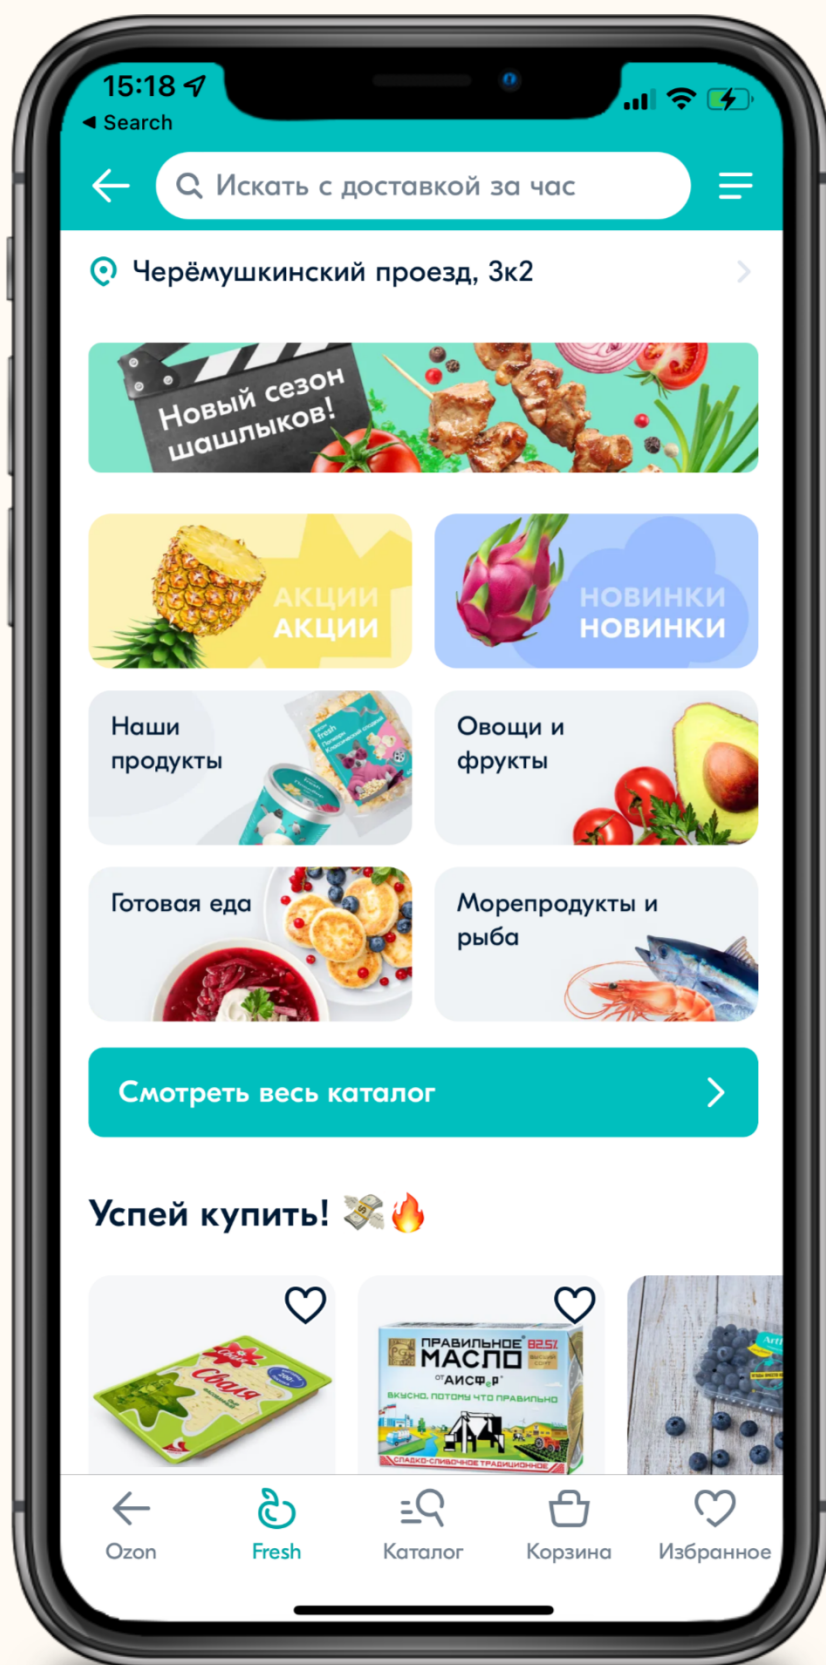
15:18
◀ Search

Искать с доставкой за час

Черёмушкинский проезд, 3к2

Новый сезон шашлыков!

АКЦИИ
АКЦИИ

НОВИНКИ
НОВИНКИ

Наши продукты

Овощи и фрукты

Готовая еда

Морепродукты и рыба

Смотреть весь каталог

Успей купить! 💸🔥

Свеля

ПРАВИЛЬНОЕ МАСЛО 82,5%
от АИСФер
ВКУСНО, ПОТОМУ ЧТО ПРАВИЛЬНО
СЛАДКО-СЛИВОЧНОЕ ТРАДИЦИОННОЕ

Ozon
Fresh
Каталог
Корзина
Избранное